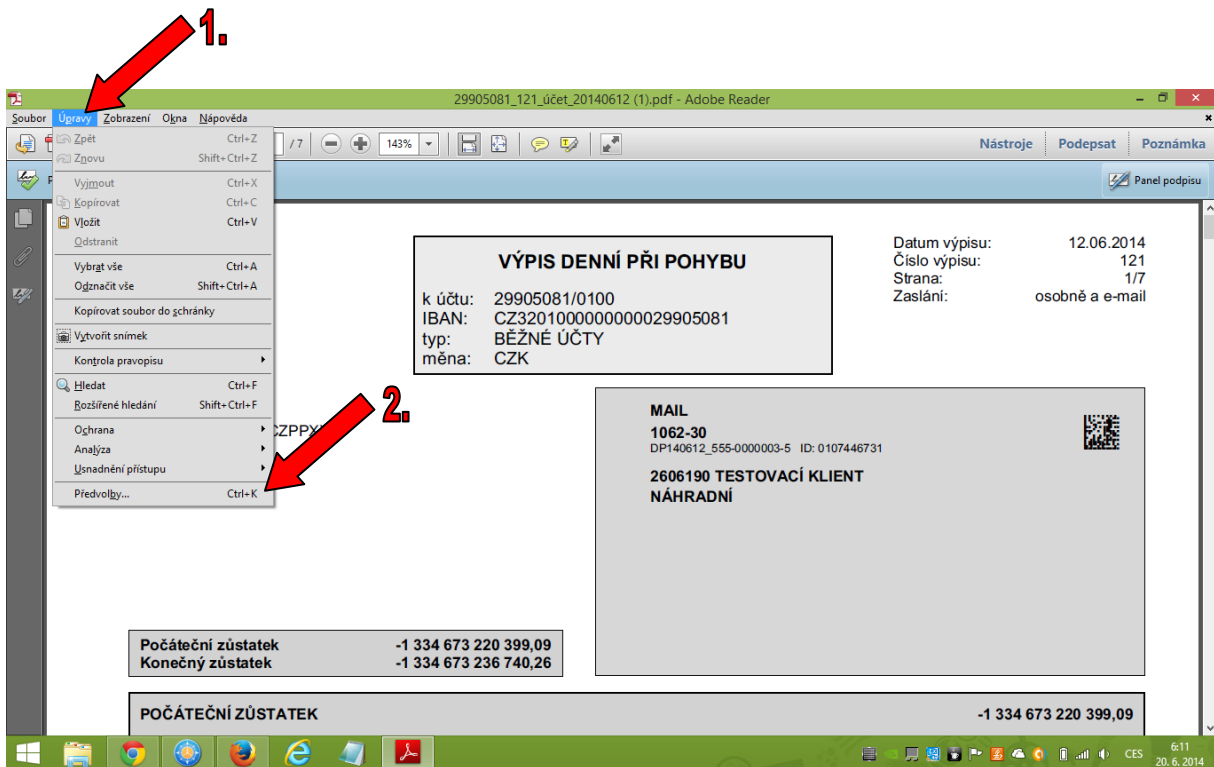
1.

29905081_121_účet_20140612 (1).pdf - Adobe Reader

Soubor Úpravy Zobrazení Okna Nápověda

/7 143%

Nástroje Podepsat Poznámka

Panel podpisu

Zpět Ctrl+Z
Znovu Shift+Ctrl+Z
Vyjmout Ctrl+X
Kopírovat Ctrl+C
Vložit Ctrl+V
Odstranit
Vybrat vše Ctrl+A
Odznačit vše Shift+Ctrl+A
Kopírovat soubor do schránky
Vytvořit snímek
Kontrola pravopisu
Hledat Ctrl+F
Rozšířené hledání Shift+Ctrl+F
Ochrana
Analýza
Usnadnění přístupu
Předvolby... Ctrl+K

2.

VÝPIS DENNÍ PŘI POHYBU

k účtu: 29905081/0100
IBAN: CZ3201000000000029905081
typ: BĚŽNÉ ÚČTY
měna: CZK

Datum výpisu: 12.06.2014
Číslo výpisu: 121
Strana: 1/7
Zaslání: osobně a e-mail

CZPPX

MAIL
1062-30
DP140612_555-0000003-5 ID: 0107446731
2606190 TESTOVACÍ KLIENT
NÁHRADNÍ

| Počáteční zůstatek | -1 334 673 220 399,09 |
|---|---|
| Konečný zůstatek | -1 334 673 236 740,26 |

POČÁTEČNÍ ZŮSTATEK -1 334 673 220 399,09

CES 6:11 20. 6. 2014